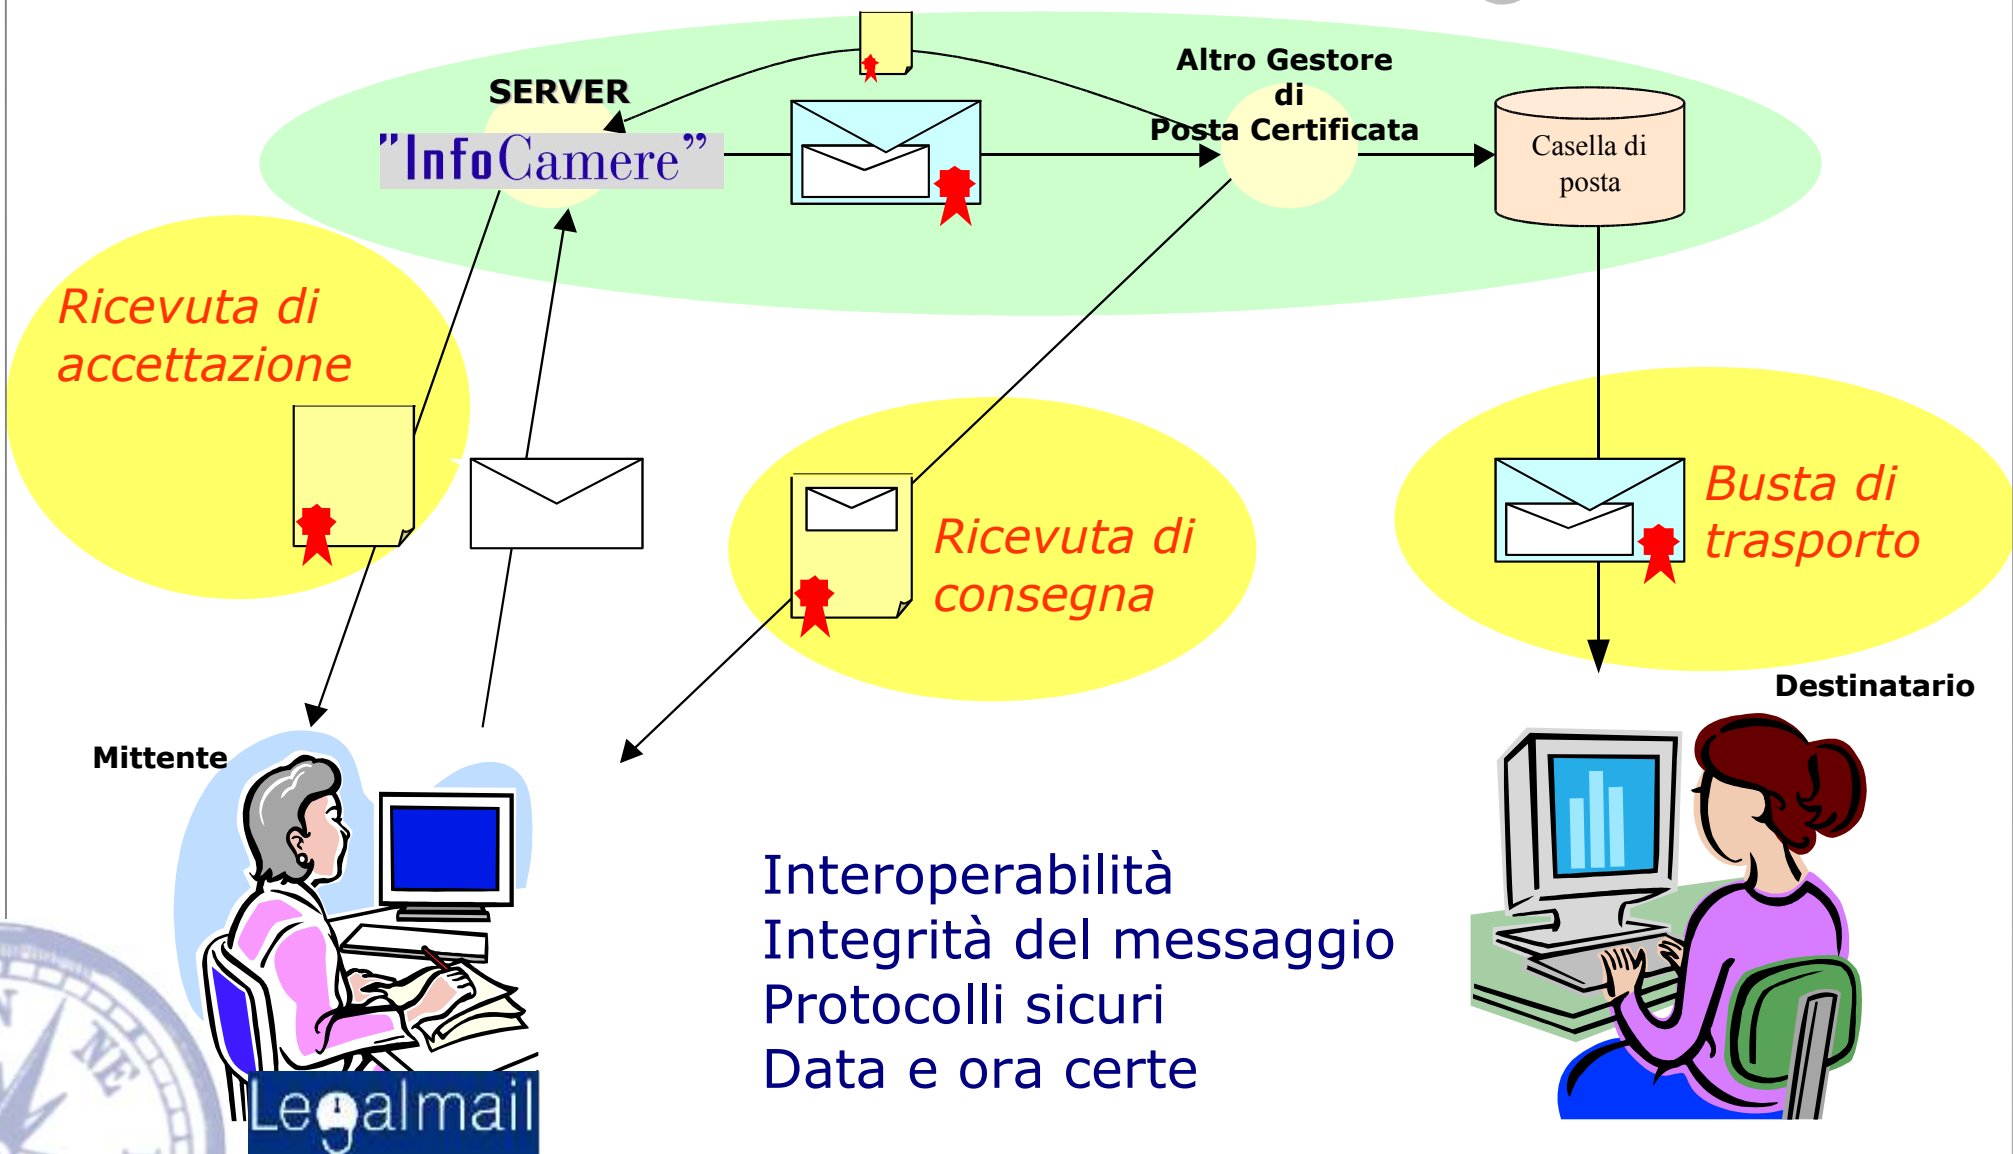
SERVER

"InfoCamere"

Altro Gestore di Posta Certificata

Casella di posta

Ricevuta di accettazione

Ricevuta di consegna

Busta di trasporto

Destinatario

Mittente

Interoperabilità
Integrità del messaggio
Protocolli sicuri
Data e ora certe

Legalmail